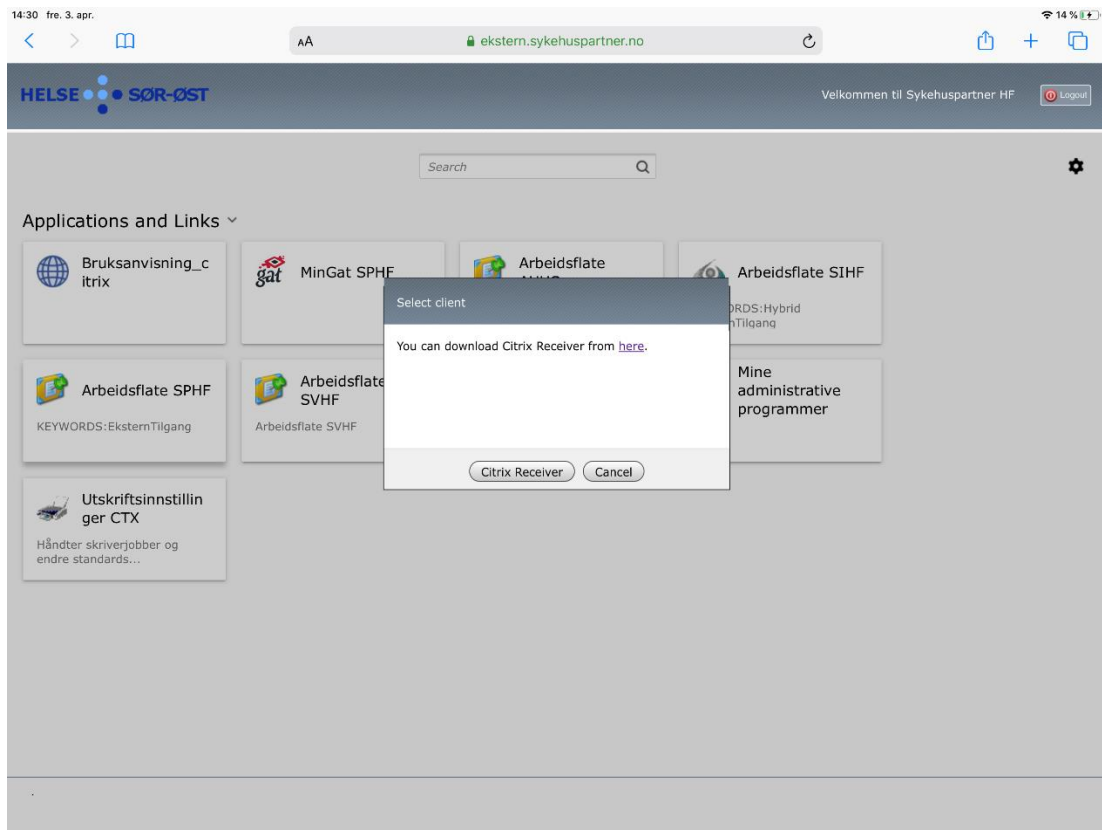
14:30 fre. 3. apr.

14 %

AA

ekstern.sykehuspartner.no

HELSE SØR-ØST

Velkommen til Sykehuspartner HF

Logout

Search

Applications and Links

Bruksanvisning_citrix

gat MinGat SPHF

Arbeidsflate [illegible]

Arbeidsflate SIHF

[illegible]RDS:Hybrid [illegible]nTilgang

Arbeidsflate SPHF

KEYWORDS:EksternTilgang

Arbeidsflate SVHF

Arbeidsflate SVHF

Mine administrative programmer

Utskriftsinnstillinger CTX

Håndter skriverjobber og endre standards...

Select client

You can download Citrix Receiver from here.

Citrix Receiver

Cancel